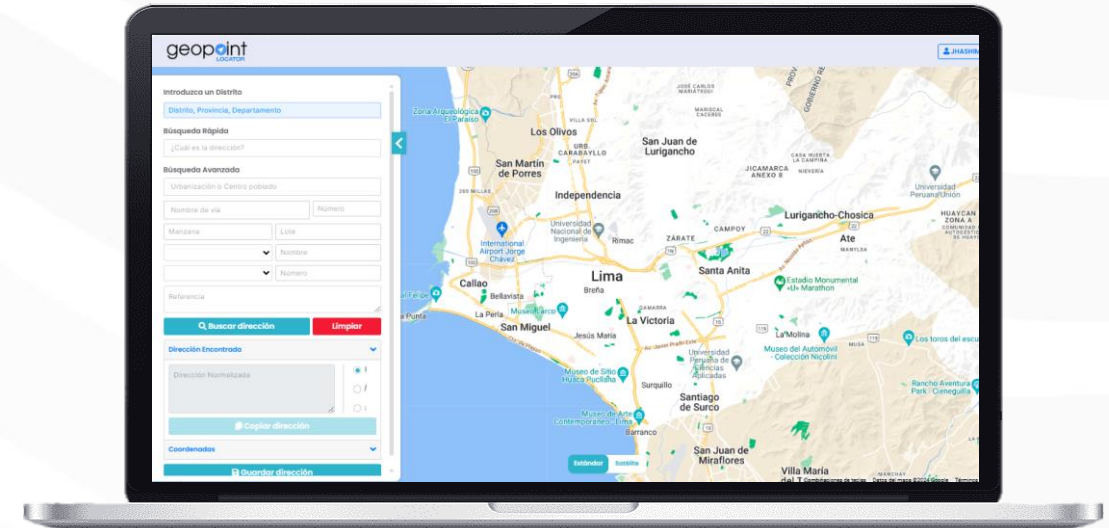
geopoint LOCATOR

JHASHIM

Introduzca un Distrito

Distrito, Provincia, Departamento

Búsqueda Rápida

¿Cuál es la dirección?

Búsqueda Avanzada

Urbanización o Centro poblado

Nombre de vía

Número

Manzana

Lote

Nombre

Número

Referencia

Buscar dirección

Limpiar

Dirección Encontrado

Dirección Normalizada

Copiar dirección

Coordenadas

Guardar dirección

Zona Arqueológica El Paraíso

Los Olivos

San Juan de Lurigancho

San Martín de Porres

Independencia

Universidad Peruana Unión

Lurigancho-Chosica

Ate

International Airport Jorge Chávez

Universidad Nacional de Ingeniería

Rímac

ZÁRATE

CAMPOY

Lima

Santa Anita

Callao

Bellavista

Breña

Estadio Monumental «U» Marathon

La Perla

San Miguel

La Victoria

La Molina

Jesús María

Los toros del escu

Museo del Automóvil - Colección Nicolini

Museo de Sitio Huaca Pucllana

Surquillo

Rancho Aventura Park / Cieneguilla

Santiago de Surco

Museo de Arte Contemporáneo - Lima

Barranco

San Juan de Miraflores

Villa María

Estándar

Satélite

Combinaciones de teclas

Datos del mapa ©2024 Google

Términos